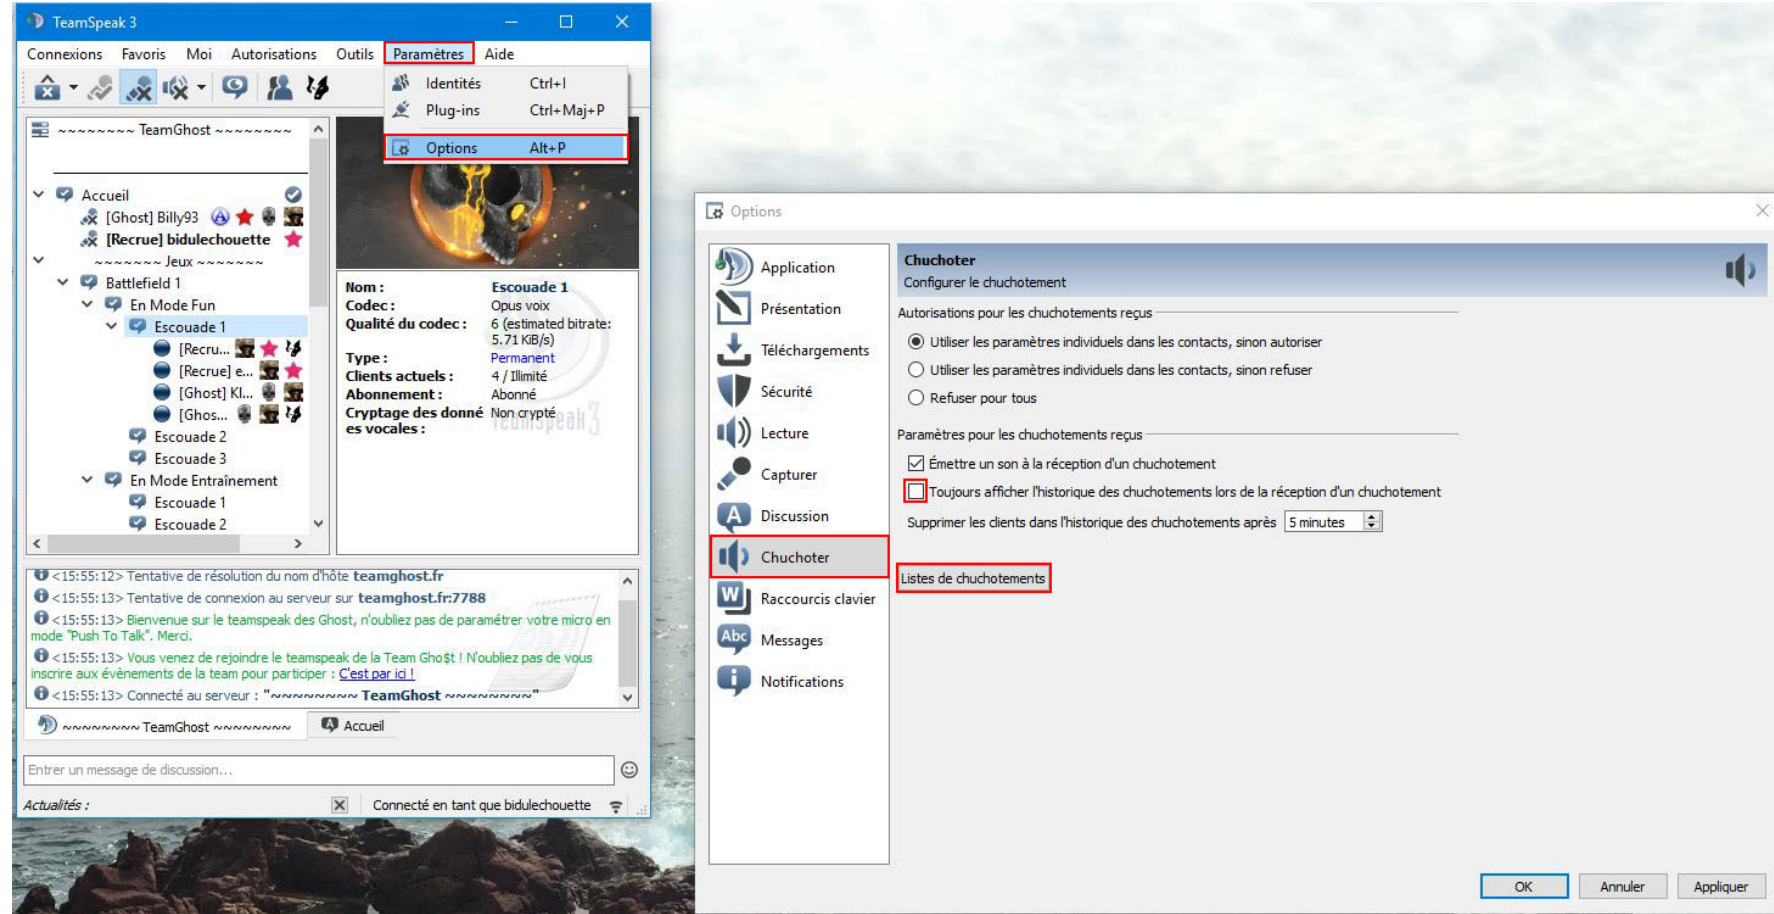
TeamSpeak 3

Connexions Favoris Moi Autorisations Outils Paramètres Aide

Identités Ctrl+I
Plug-ins Ctrl+Maj+P
Options Alt+P

~~~~~~~~ TeamGhost ~~~~~~~~

Accueil
[Ghost] Billy93
[Recrue] bidulechouette
~~~~~~~ Jeux ~~~~~~~
Battlefield 1
En Mode Fun
Escouade 1
[Recru...
[Recrue] e...
[Ghost] Kl...
[Ghos...
Escouade 2
Escouade 3
En Mode Entraînement
Escouade 1
Escouade 2

Nom : Escouade 1
Codec : Opus voix
Qualité du codec : 6 (estimated bitrate: 5.71 KiB/s)
Type : Permanent
Clients actuels : 4 / Illimité
Abonnement : Abonné
Cryptage des données vocales : Non crypté

<15:55:12> Tentative de résolution du nom d'hôte teamghost.fr
<15:55:13> Tentative de connexion au serveur sur teamghost.fr:7788
<15:55:13> Bienvenue sur le teamspeak des Ghost, n'oubliez pas de paramétrer votre micro en mode "Push To Talk". Merci.
<15:55:13> Vous venez de rejoindre le teamspeak de la Team Gho$t ! N'oubliez pas de vous inscrire aux évènements de la team pour participer : C'est par ici !
<15:55:13> Connecté au serveur : "~~~~~~~~ TeamGhost ~~~~~~~~"

~~~~~~~~ TeamGhost ~~~~~~~~ Accueil

Entrer un message de discussion...

Actualités : Connecté en tant que bidulechouette

Options

Application
Présentation
Téléchargements
Sécurité
Lecture
Capturer
Discussion
Chuchoter
Raccourcis clavier
Messages
Notifications

Chuchoter
Configurer le chuchotement

Autorisations pour les chuchotements reçus
Utiliser les paramètres individuels dans les contacts, sinon autoriser
Utiliser les paramètres individuels dans les contacts, sinon refuser
Refuser pour tous

Paramètres pour les chuchotements reçus
Émettre un son à la réception d'un chuchotement
Toujours afficher l'historique des chuchotements lors de la réception d'un chuchotement
Supprimer les clients dans l'historique des chuchotements après 5 minutes

Listes de chuchotements

OK Annuler Appliquer